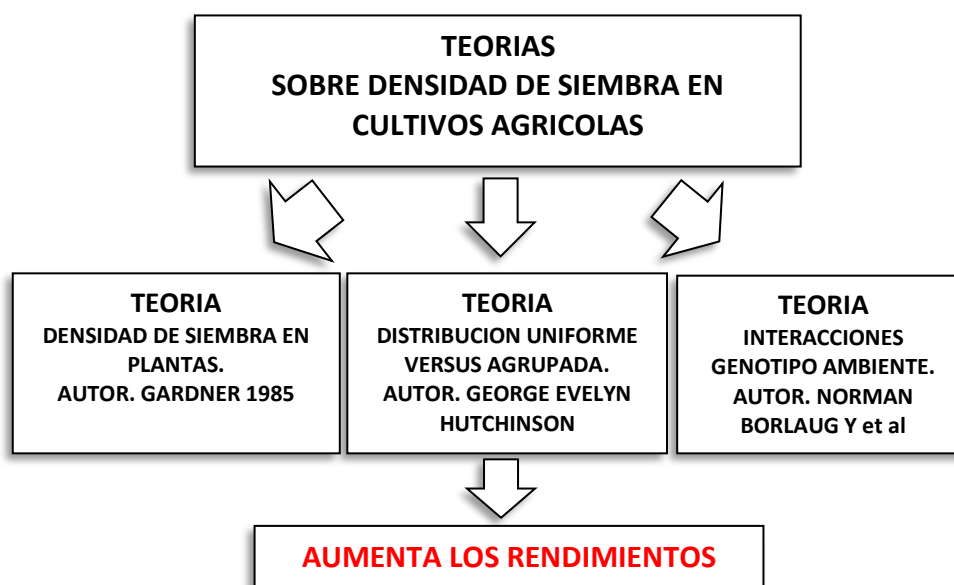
TEORIAS
SOBRE DENSIDAD DE SIEMBRA EN CULTIVOS AGRICOLAS

TEORIA
DENSIDAD DE SIEMBRA EN PLANTAS.
AUTOR. GARDNER 1985

TEORIA
DISTRIBUCION UNIFORME VERSUS AGRUPADA.
AUTOR. GEORGE EVELYN HUTCHINSON

TEORIA
INTERACCIONES GENOTIPO AMBIENTE.
AUTOR. NORMAN BORLAUG Y et al

AUMENTA LOS RENDIMIENTOS